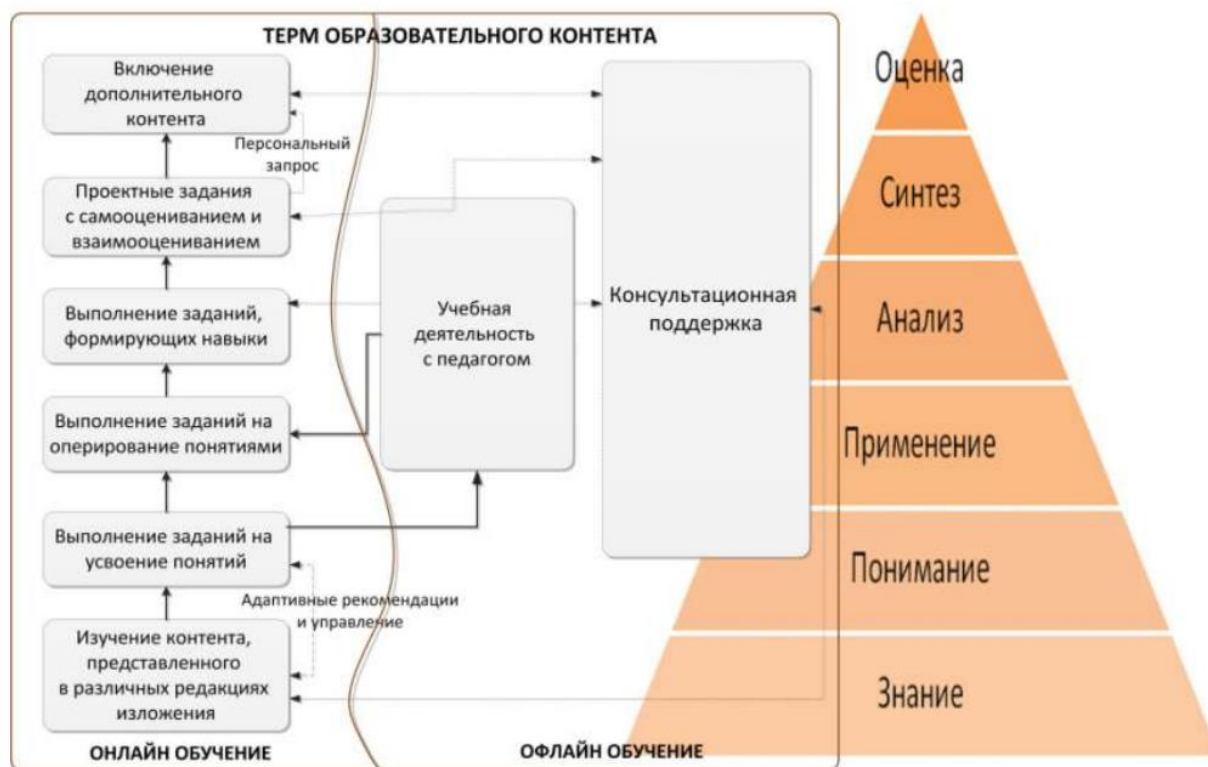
ТЕРМ ОБРАЗОВАТЕЛЬНОГО КОНТЕНТА

Включение дополнительного контента

Персональный запрос

Проектные задания с самооцениванием и взаимооцениванием

Выполнение заданий, формирующих навыки

Выполнение заданий на оперирование понятиями

Выполнение заданий на усвоение понятий

Адаптивные рекомендации и управление

Изучение контента, представленного в различных редакциях изложения

Учебная деятельность с педагогом

Консультационная поддержка

ОНЛАЙН ОБУЧЕНИЕ

ОФЛАЙН ОБУЧЕНИЕ

Оценка

Синтез

Анализ

Применение

Понимание

Знание